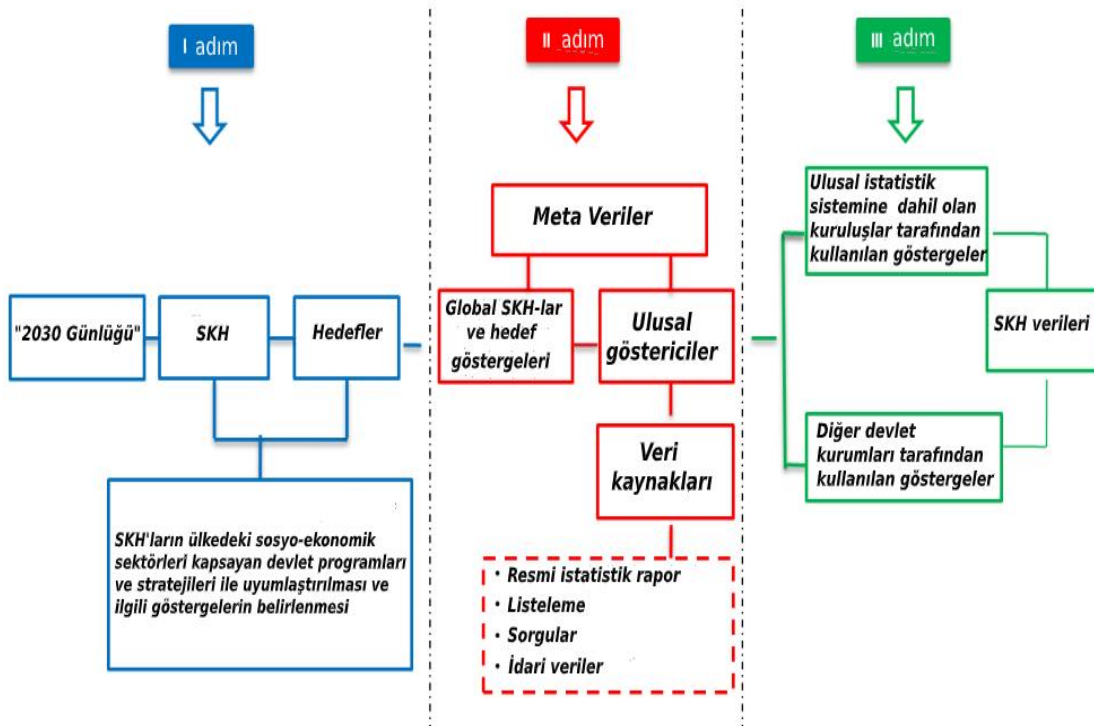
I adım

"2030 Günlüğü"

SKH

Hedefler

SKH'ların ülkedeki sosyo-ekonomik sektörleri kapsayan devlet programları ve stratejileri ile uyumlaştırılması ve ilgili göstergelerin belirlenmesi

II adım

Meta Veriler

Global SKH-lar ve hedef göstergeleri

Ulusal göstericiler

Veri kaynakları

• Resmi istatistik rapor
• Listeleme
• Sorgular
• İdari veriler

III adım

Ulusal istatistik sistemine dahil olan kuruluşlar tarafından kullanılan göstergeler

SKH verileri

Diğer devlet kurumları tarafından kullanılan göstergeler